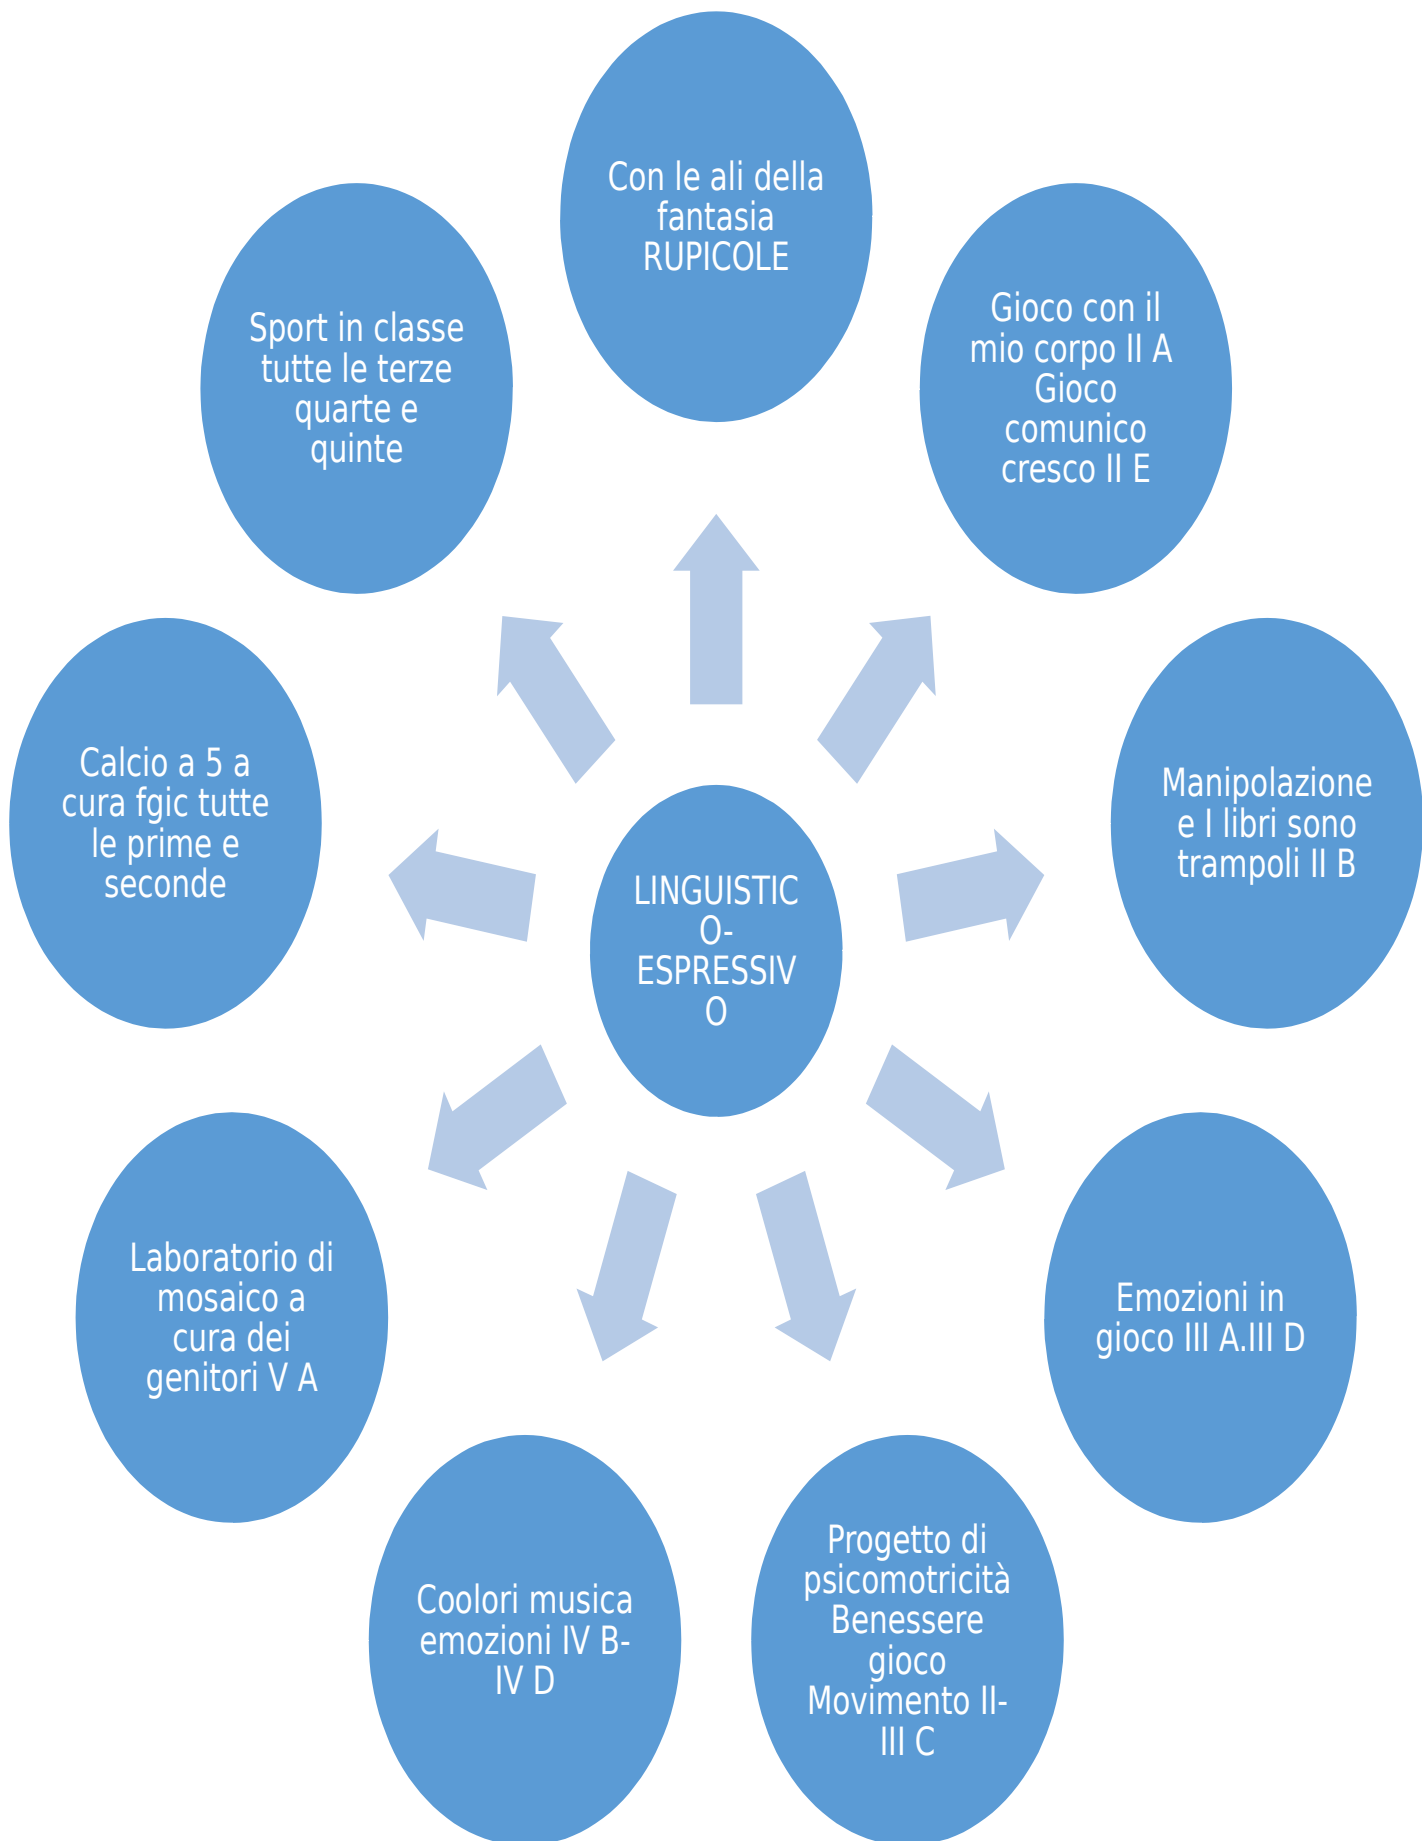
Con le ali della fantasia RUPICOLE

Sport in classe tutte le terze quarte e quinte

Gioco con il mio corpo II A Gioco comunico cresco II E

Calcio a 5 a cura fgic tutte le prime e seconde

LINGUISTICO-ESPRESSIVO

Manipolazione e I libri sono trampoli II B

Laboratorio di mosaico a cura dei genitori V A

Emozioni in gioco III A.III D

Coolori musica emozioni IV B-IV D

Progetto di psicomotricità Benessere gioco Movimento II-III C